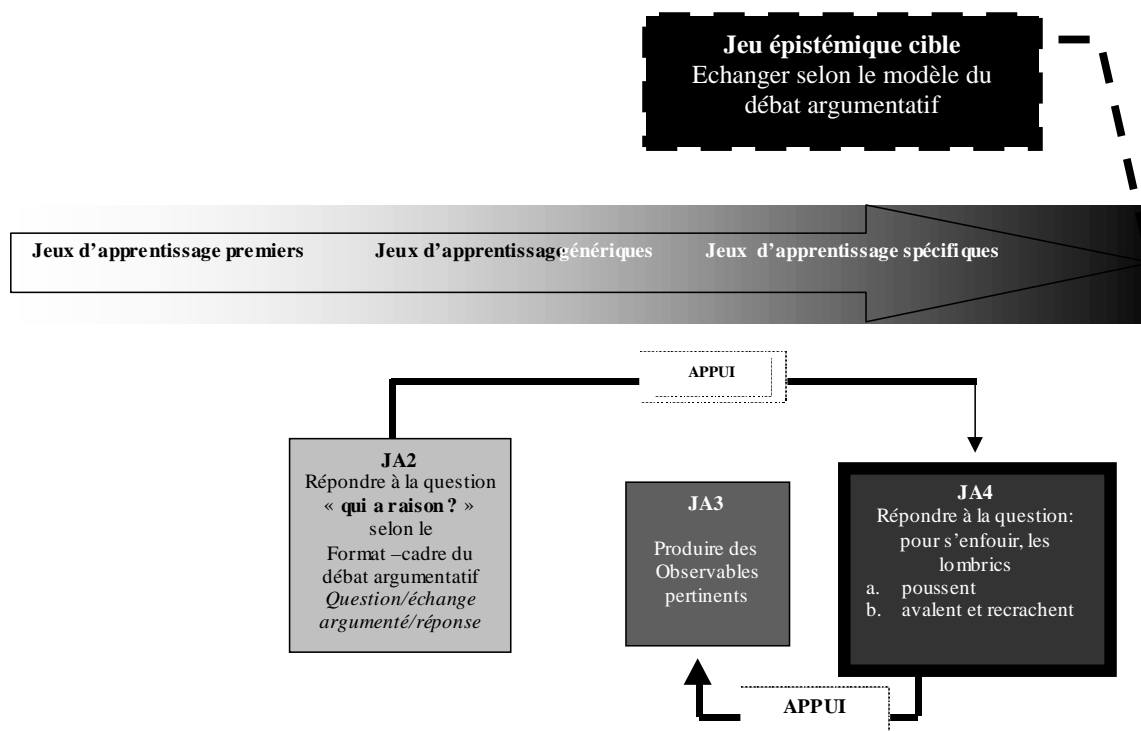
**Jeu épistémique cible**
Echanger selon le modèle du débat argumentatif

Jeux d'apprentissage premiers Jeux d'apprentissage génériques Jeux d'apprentissage spécifiques

APPUI

**JA2**
Répondre à la question « **qui a raison ?** » selon le Format –cadre du débat argumentatif
*Question/échange argumenté/réponse*

**JA3**
Produire des Observables pertinents

**JA4**
Répondre à la question: pour s'enfouir, les lombrics
a. poussent
b. avalent et recrachent

APPUI